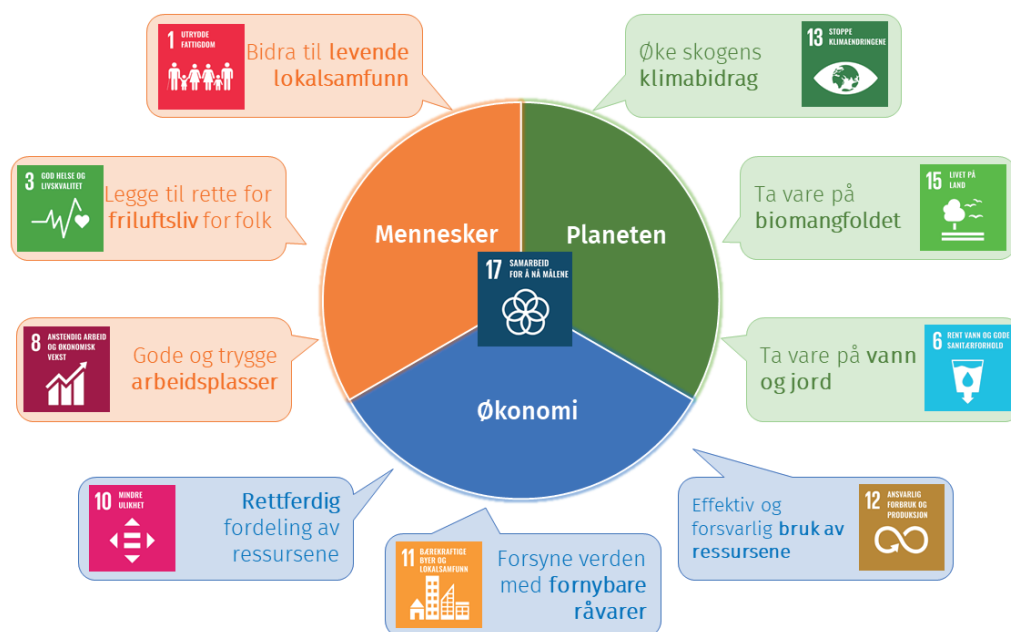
1 UTRYDDE FATTIGDOM

Bidra til levende lokalsamfunn

Øke skogens klimabidrag

13 STOPPE KLIMAENDRINGENE

3 GOD HELSE OG LIVSKVALITET

Legge til rette for friluftsliv for folk

Ta vare på biomangfoldet

15 LIVET PÅ LAND

Mennesker

Planeten

17 SAMARBEID FOR Å NÅ MÅLENE

8 ANSTENDIG ARBEID OG ØKONOMISK VEKST

Gode og trygge arbeidsplasser

Ta vare på vann og jord

6 RENT VANN OG GODE SANITÆRFORHOLD

Økonomi

10 MINDRE ULIKHET

Rettferdig fordeling av ressursene

Effektiv og forsvarlig bruk av ressursene

12 ANSVARLIG FORBRUK OG PRODUKSJON

11 BÆREKRAFTIGE BYER OG LOKALSAMFUNN

Forsyne verden med fornybare råvarer